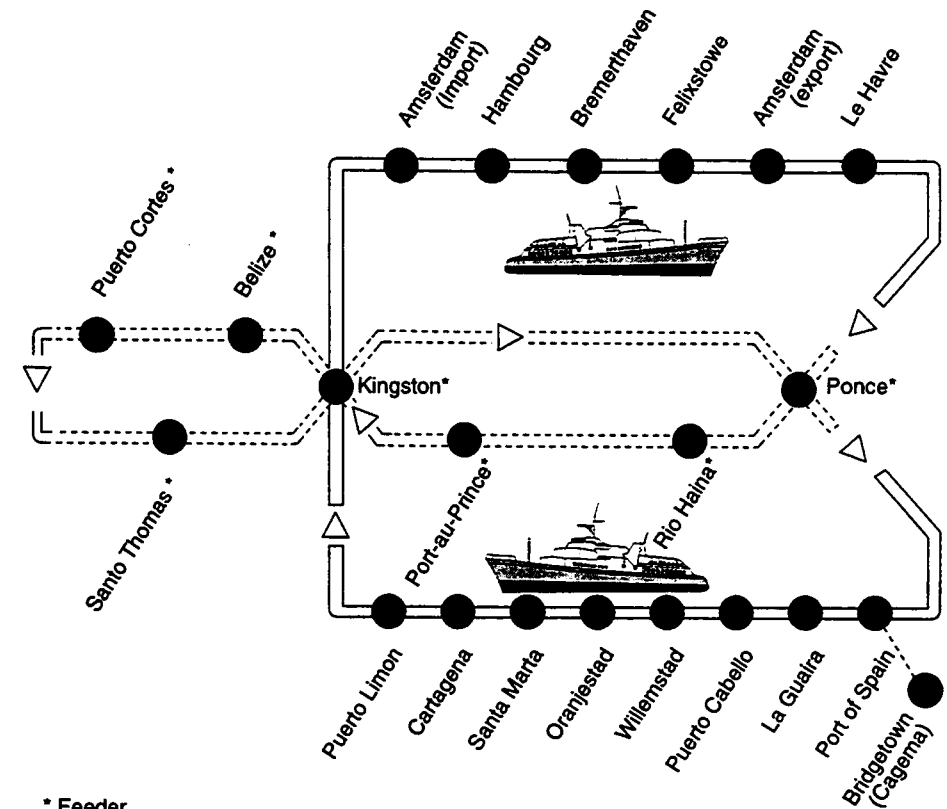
Amsterdam (Import)
Hambourg
Bremerhaven
Felixstowe
Amsterdam (export)
Le Havre

Puerto Cortes *
Belize *

Kingston*
Ponce*

Santo Thomas *
Port-au-Prince*
Rio Haina*

Puerto Limon
Cartagena
Santa Marta
Oranjestad
Willemstad
Puerto Cabello
La Guaira
Port of Spain
Bridgetown (Cagema)

* Feeder